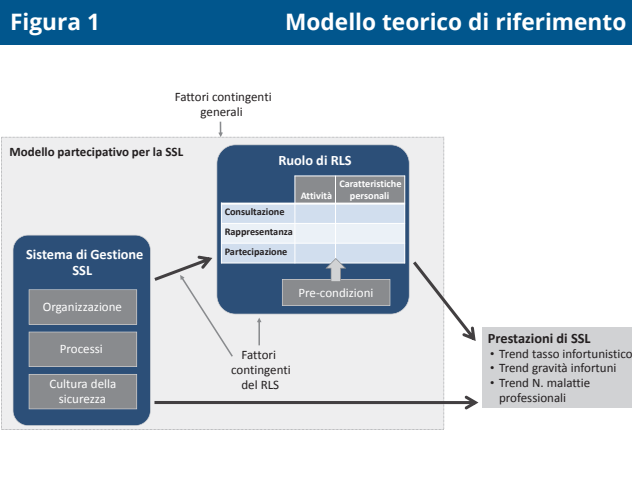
Figura 1

Modello teorico di riferimento

Fattori contingenti generali

Modello partecipativo per la SSL

Ruolo di RLS

| | Attività | Caratteristiche personali |
|---|---|---|
| Consultazione | | |
| Rappresentanza | | |
| Partecipazione | | |

Pre-condizioni

Sistema di Gestione SSL

Organizzazione

Processi

Cultura della sicurezza

Fattori contingenti del RLS

Prestazioni di SSL
• Trend tasso infortunistico
• Trend gravità infortuni
• Trend N. malattie professionali